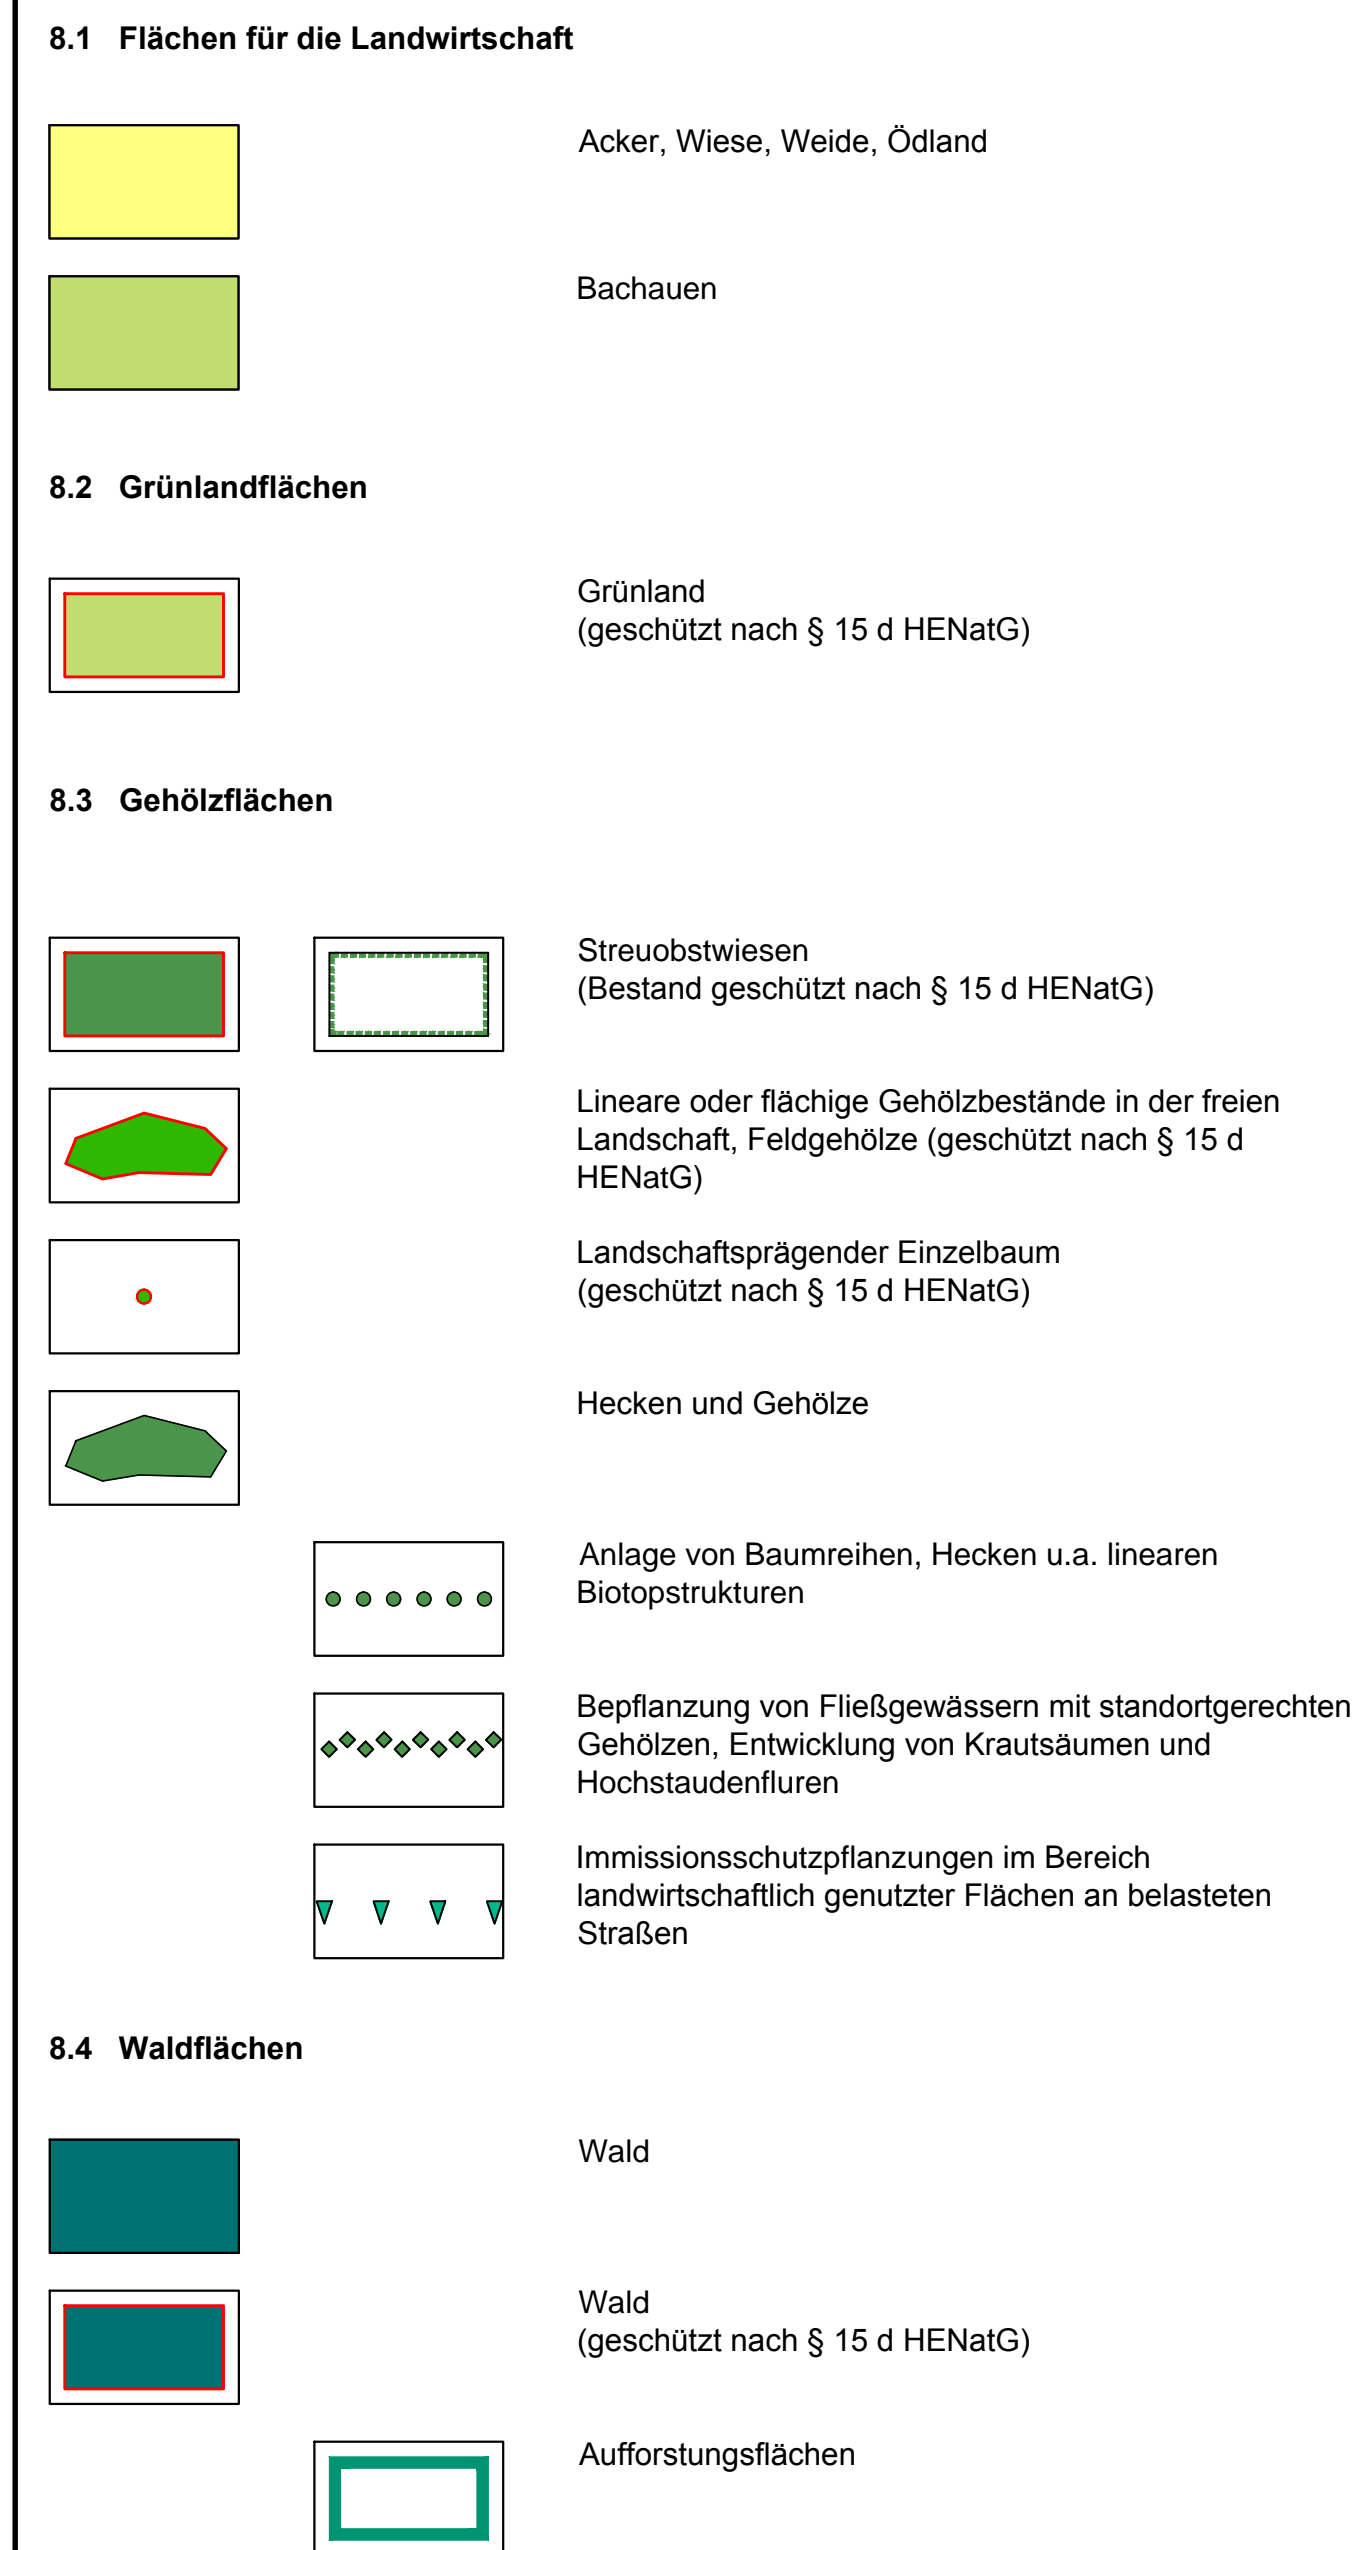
8.1 Flächen für die Landwirtschaft

Acker, Wiese, Weide, Ödland

Bachauen

8.2 Grünlandflächen

Grünland
(geschützt nach § 15 d HENatG)

8.3 Gehölzflächen

Streuobstwiesen
(Bestand geschützt nach § 15 d HENatG)

Lineare oder flächige Gehölzbestände in der freien Landschaft, Feldgehölze (geschützt nach § 15 d HENatG)

Landschaftsprägender Einzelbaum
(geschützt nach § 15 d HENatG)

Hecken und Gehölze

Anlage von Baumreihen, Hecken u.a. linearen Biotopstrukturen

Bepflanzung von Fließgewässern mit standortgerechten Gehölzen, Entwicklung von Krautsäumen und Hochstaudenfluren

Immissionsschutzpflanzungen im Bereich landwirtschaftlich genutzter Flächen an belasteten Straßen

8.4 Waldflächen

Wald

Wald
(geschützt nach § 15 d HENatG)

Aufforstungsflächen